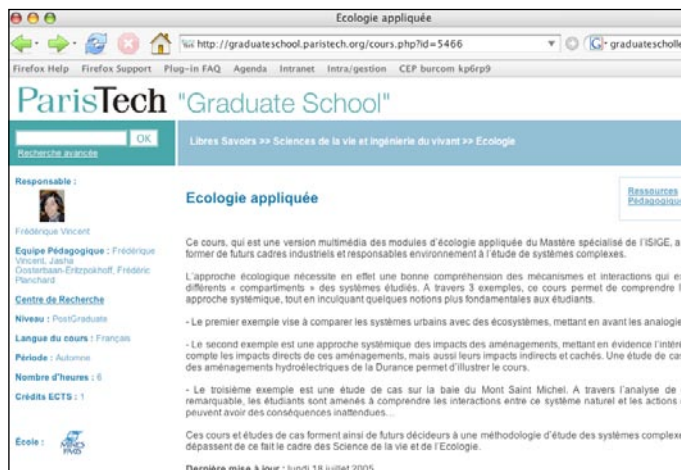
Ecologie appliquée

http://graduateschool.paristech.org/cours.php?id=5466

graduatescholle

Firefox Help Firefox Support Plug-in FAQ Agenda Intranet Intra/gestion CEP burcom kp6rp9

ParisTech "Graduate School"

OK

Recherche avancée

Libres Savoirs >> Sciences de la vie et ingénierie du vivant >> Ecologie

Responsable :

Frédérique Vincent

Equipe Pédagogique : Frédérique Vincent, Jasha Oosterbaan-Eritzpokhoff, Frédéric Planchard

Centre de Recherche

Niveau : PostGraduate

Langue du cours : Français

Période : Automne

Nombre d'heures : 6

Crédits ECTS : 1

Ecole :

Ecologie appliquée

Ressources Pédagogiqu

Ce cours, qui est une version multimédia des modules d'écologie appliquée du Mastère spécialisé de l'ISIGE, a former de futurs cadres industriels et responsables environnement à l'étude de systèmes complexes.

L'approche écologique nécessite en effet une bonne compréhension des mécanismes et interactions qui e différents « compartiments » des systèmes étudiés. A travers 3 exemples, ce cours permet de comprendre l approche systémique, tout en inculquant quelques notions plus fondamentales aux étudiants.

- Le premier exemple vise à comparer les systèmes urbains avec des écosystèmes, mettant en avant les analogie

- Le second exemple est une approche systémique des impacts des aménagements, mettant en évidence l'intér compte les impacts directs de ces aménagements, mais aussi leurs impacts indirects et cachés. Une étude de ca des aménagements hydroélectriques de la Durance permet d'illustrer le cours.

- Le troisième exemple est une étude de cas sur la baie du Mont Saint Michel. A travers l'analyse de remarquable, les étudiants sont amenés à comprendre les interactions entre ce système naturel et les actions peuvent avoir des conséquences inattendues...

Ces cours et études de cas forment ainsi de futurs décideurs à une méthodologie d'étude des systèmes complexe dépassent de ce fait le cadre des Science de la vie et de l'Ecologie.

Dernière mise à jour : lundi 18 juillet 2005